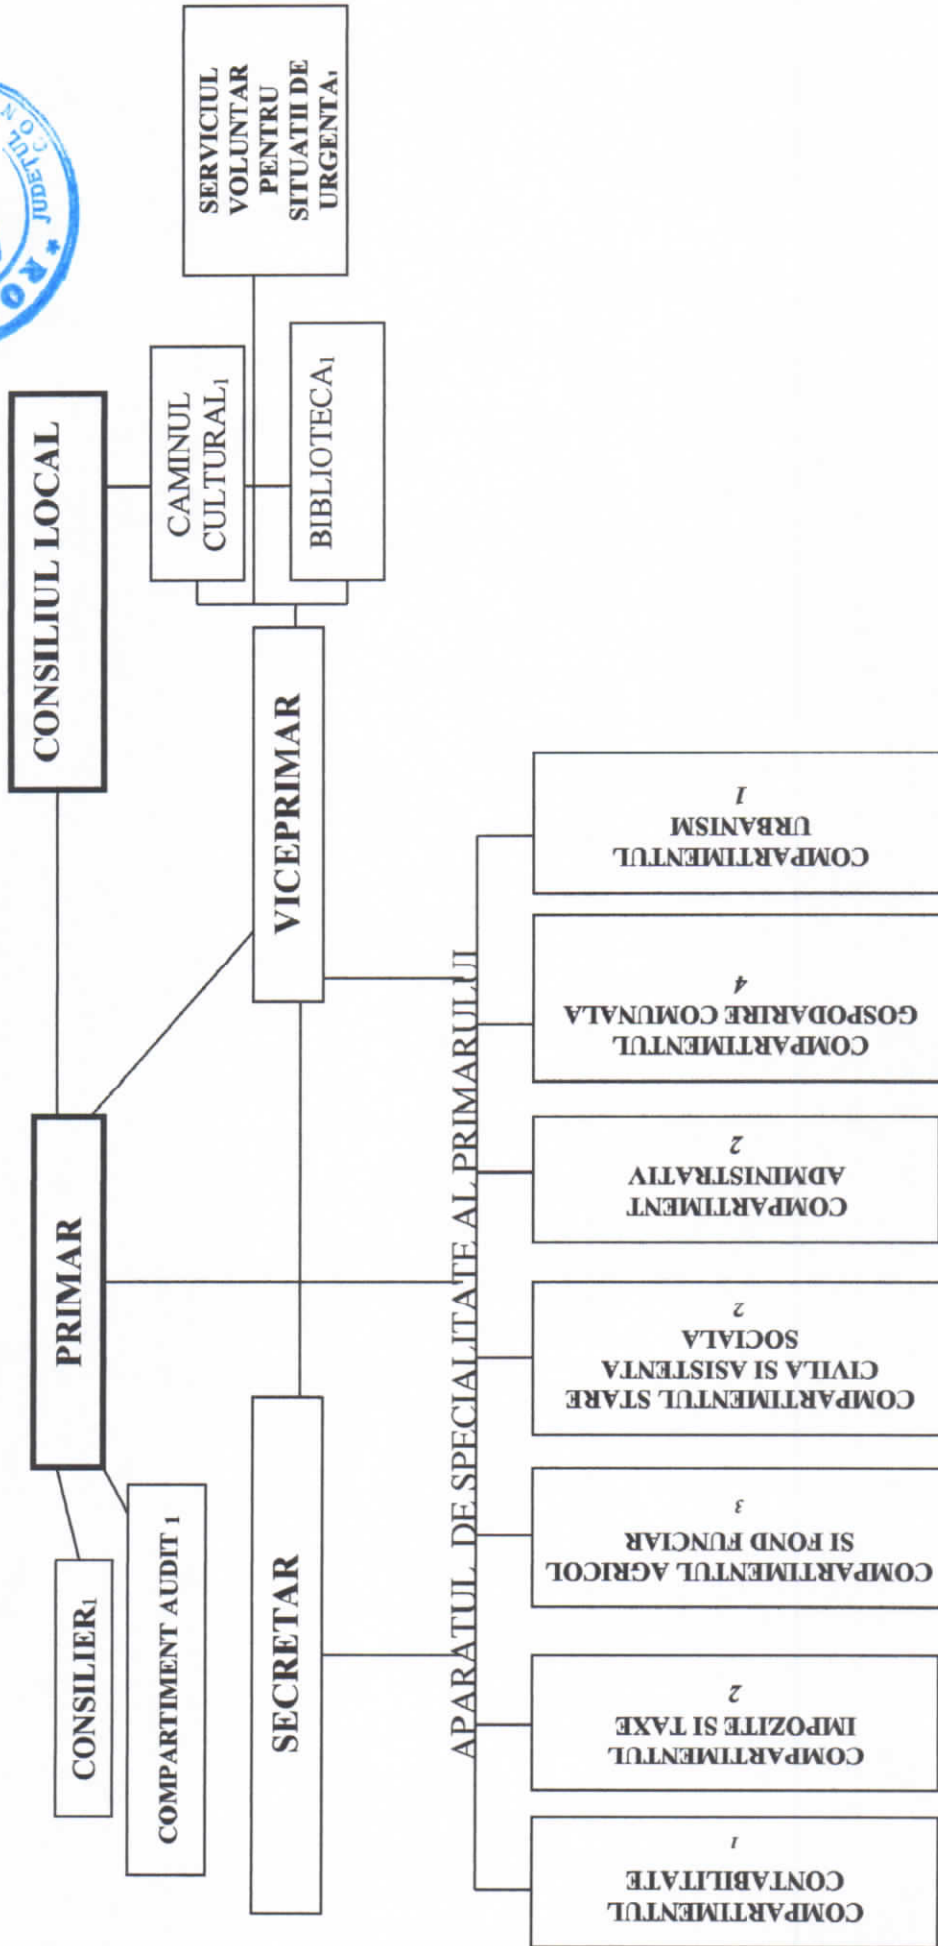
CONSILIUL LOCAL

CAMINUL CULTURAL1

BIBLIOTECA1

SERVICIUL VOLUNTAR PENTRU SITUATII DE URGENTA1

VICEPRIMAR

PRIMAR

CONSILIER1

COMPARTIMENT AUDIT 1

SECRETAR

APARATUL DE SPECIALITATE AL PRIMARULUI

COMPARTIMENTUL URBANISM 1

COMPARTIMENTUL GOSPODARIRE COMUNALA 4

COMPARTIMENT ADMINISTRATIV 2

COMPARTIMENTUL STARE CIVILA SI ASISTENTA SOCIALA 2

COMPARTIMENTUL AGRICOL SI FOND FUNCIAR 3

COMPARTIMENTUL IMPOZITE SI TAXE 2

COMPARTIMENTUL CONTABILITATE 1

JUDETUL